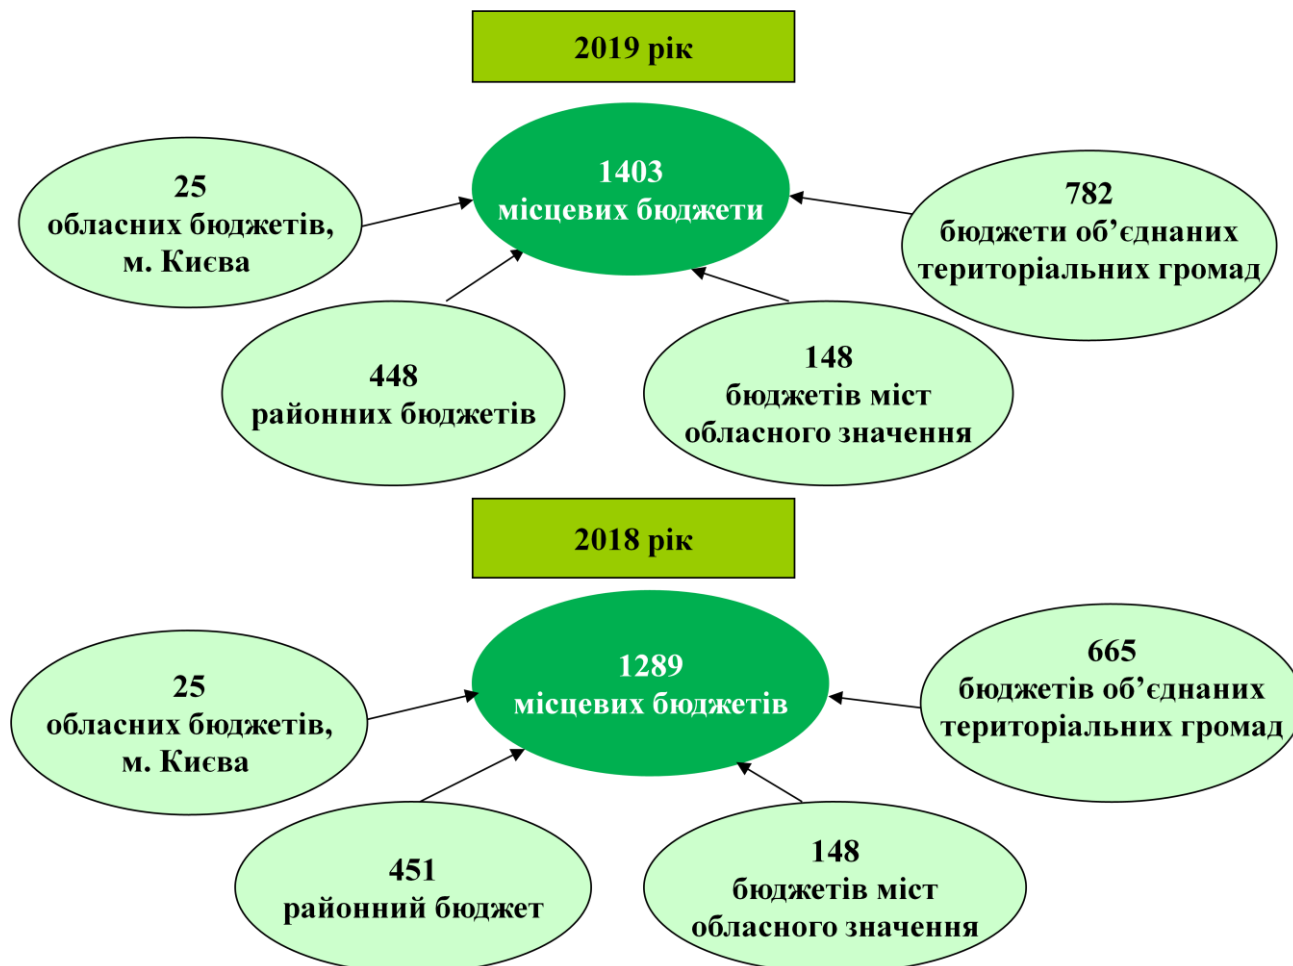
2019 рік

1403
місцевих бюджети

25
обласних бюджетів,
м. Києва

782
бюджети об’єднаних
територіальних громад

448
районних бюджетів

148
бюджетів міст
обласного значення

2018 рік

1289
місцевих бюджетів

25
обласних бюджетів,
м. Києва

665
бюджетів об’єднаних
територіальних громад

451
районний бюджет

148
бюджетів міст
обласного значення